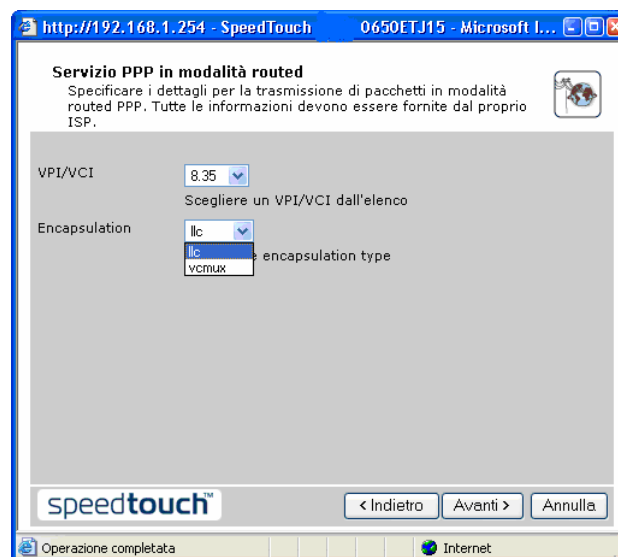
http://192.168.1.254 - SpeedTouch 0650ETJ15 - Microsoft I...

Servizio PPP in modalità routed
Specificare i dettagli per la trasmissione di pacchetti in modalità routed PPP. Tutte le informazioni devono essere fornite dal proprio ISP.

VPI/VCI 8.35
Scegliere un VPI/VCI dall'elenco

Encapsulation llc
llc
vcmux
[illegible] e encapsulation type

speedtouch™

< Indietro Avanti > Annulla

Operazione completata Internet